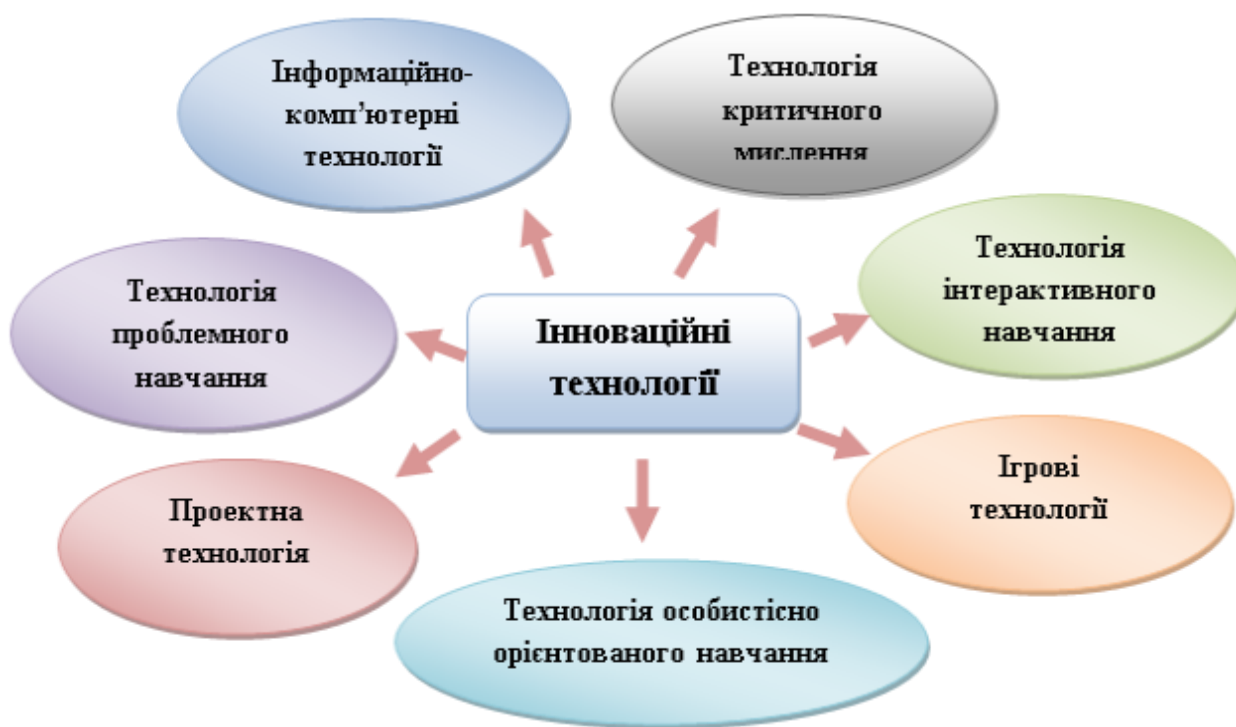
Інноваційні технології

Інформаційно-комп'ютерні технології

Технологія критичного мислення

Технологія проблемного навчання

Технологія інтерактивного навчання

Проектна технологія

Ігрові технології

Технологія особистісно орієнтованого навчання